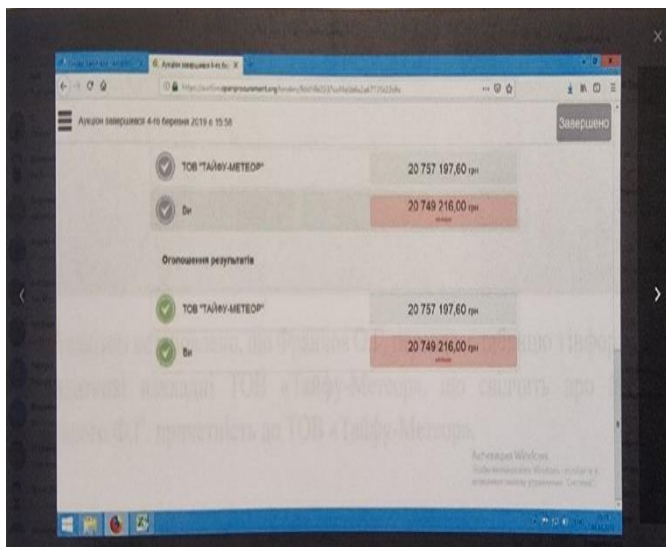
Аукціон завершився 4-го березня 2019 о 15:58

Завершено

ТОВ "ТАЙФУ-МЕТЕОР"

20 757 197,60 грн

Ви

20 749 216,00 грн

Оголошення результатів

ТОВ "ТАЙФУ-МЕТЕОР"

20 757 197,60 грн

Ви

20 749 216,00 грн

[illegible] що фізична особа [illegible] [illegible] посадові особи ТОВ «Тайфу-Метеор», що свідчать про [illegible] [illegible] Ф.Г. причетність до ТОВ «Тайфу-Метеор».

Активація Windows